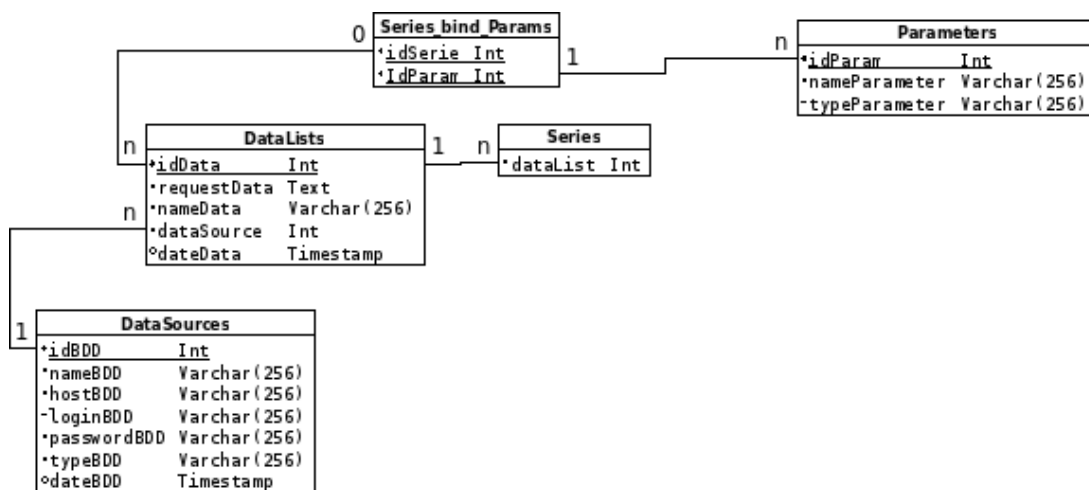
0

Series_bind_Params

idSerie Int

IdParam Int

1

n

Parameters

idParam Int

nameParameter Varchar(256)

typeParameter Varchar(256)

n

DataLists

idData Int

requestData Text

nameData Varchar(256)

dataSource Int

dateData Timestamp

1

n

Series

dataList Int

n

1

DataSources

idBDD Int

nameBDD Varchar(256)

hostBDD Varchar(256)

loginBDD Varchar(256)

passwordBDD Varchar(256)

typeBDD Varchar(256)

dateBDD Timestamp